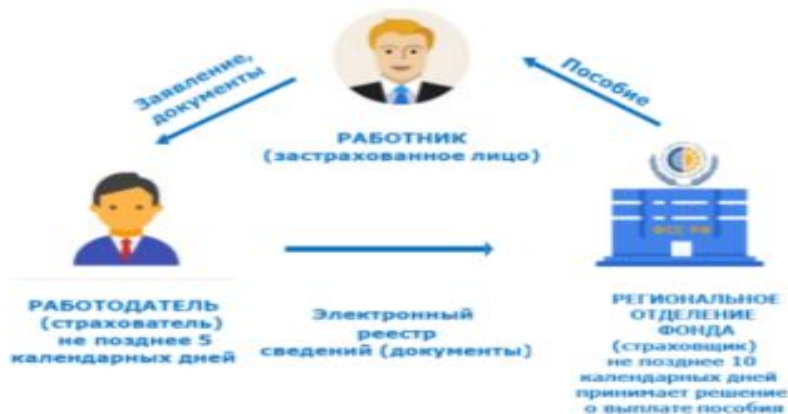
Заявление, документы

Пособие

РАБОТНИК
(застрахованное лицо)

ФСС РФ

РАБОТОДАТЕЛЬ
(страхователь)
не позднее 5
календарных дней

Электронный
реестр
сведений (документы)

РЕГИОНАЛЬНОЕ
ОТДЕЛЕНИЕ
ФОНДА
(страховщик)
не позднее 10
календарных дней
принимает решение
о выплате пособия